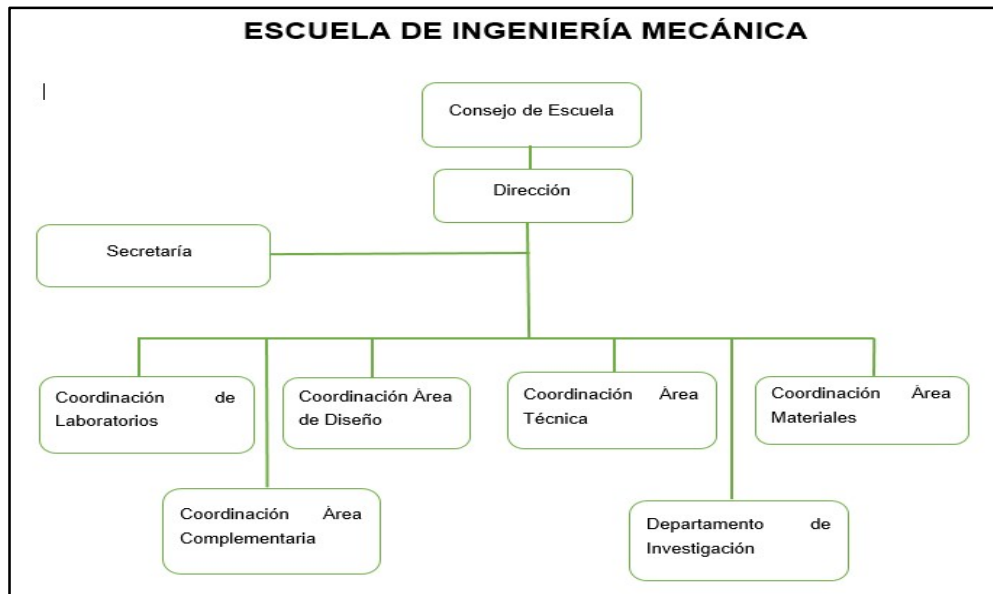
ESCUELA DE INGENIERÍA MECÁNICA

Consejo de Escuela

Dirección

Secretaría

Coordinación de Laboratorios

Coordinación Área de Diseño

Coordinación Área Técnica

Coordinación Área Materiales

Coordinación Área Complementaria

Departamento de Investigación